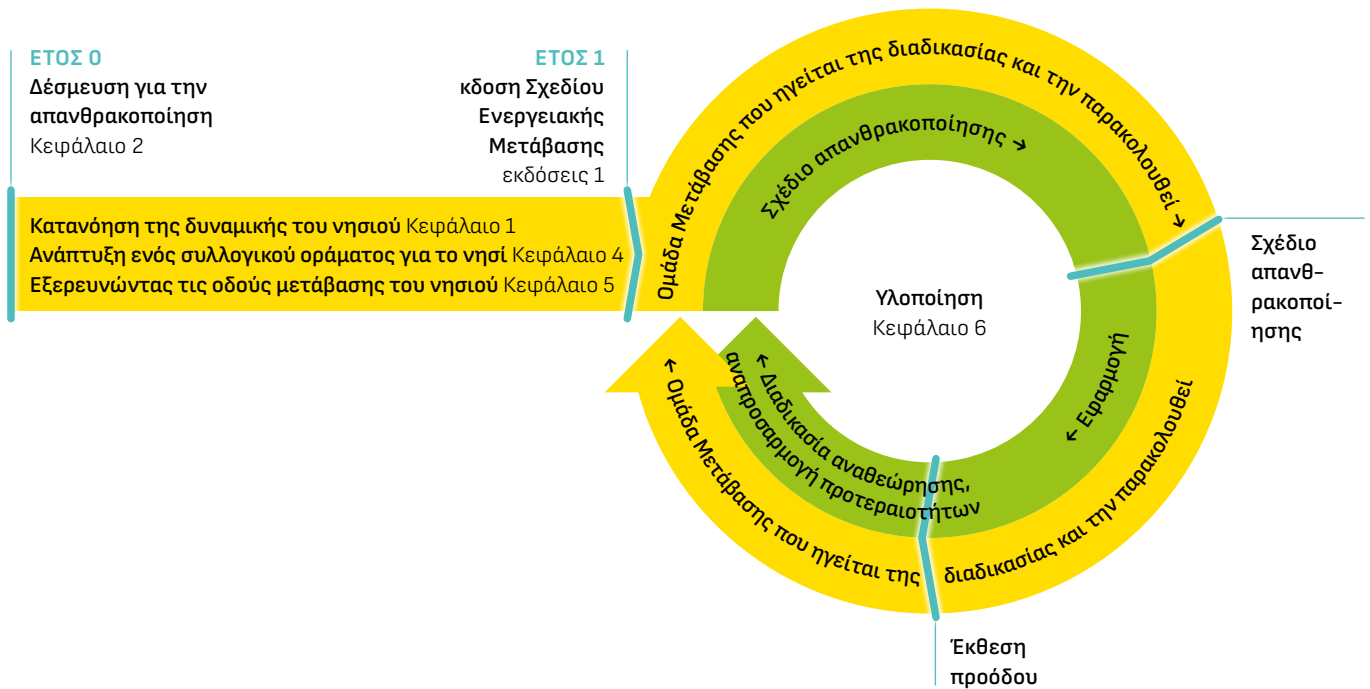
ΕΤΟΣ 0
Δέσμευση για την απανθρακοποίηση
Κεφάλαιο 2

ΕΤΟΣ 1
κδοση Σχεδίου Ενεργειακής Μετάβασης
εκδόσεις 1

Κατανόηση της δυναμικής του νησιού Κεφάλαιο 1
Ανάπτυξη ενός συλλογικού οράματος για το νησί Κεφάλαιο 4
Εξερευνώντας τις οδούς μετάβασης του νησιού Κεφάλαιο 5

Ομάδα Μετάβασης που ηγείται της διαδικασίας και την παρακολουθεί →

Σχέδιο απανθρακοποίησης →

Σχέδιο απανθρακοποίησης

Υλοποίηση
Κεφάλαιο 6

← Εφαρμογή

← Διαδικασία αναθεώρησης, αναπροσαρμογή προτεραιοτήτων

← Ομάδα Μετάβασης που ηγείται της διαδικασίας και την παρακολουθεί

Έκθεση προόδου